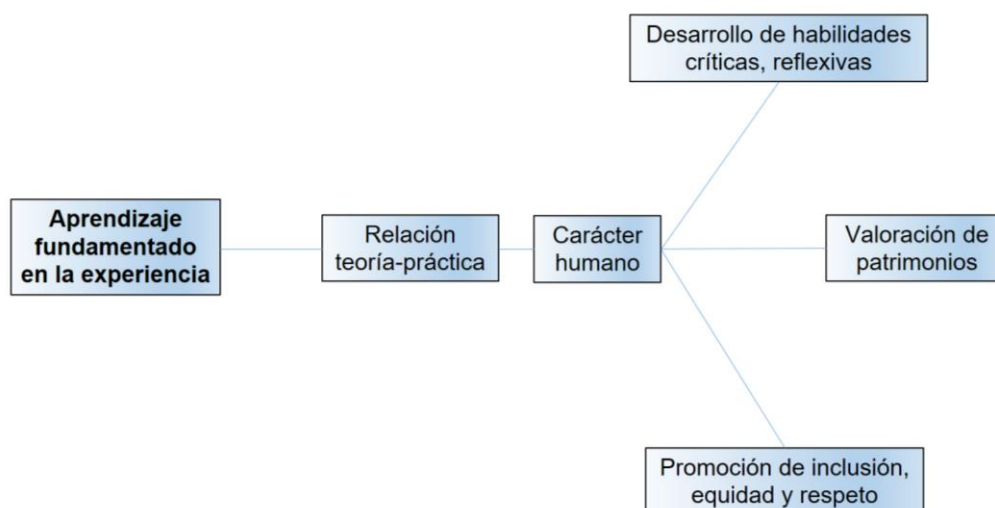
Aprendizaje fundamentado en la experiencia

Relación teoría-práctica

Carácter humano

Desarrollo de habilidades críticas, reflexivas

Valoración de patrimonios

Promoción de inclusión, equidad y respeto